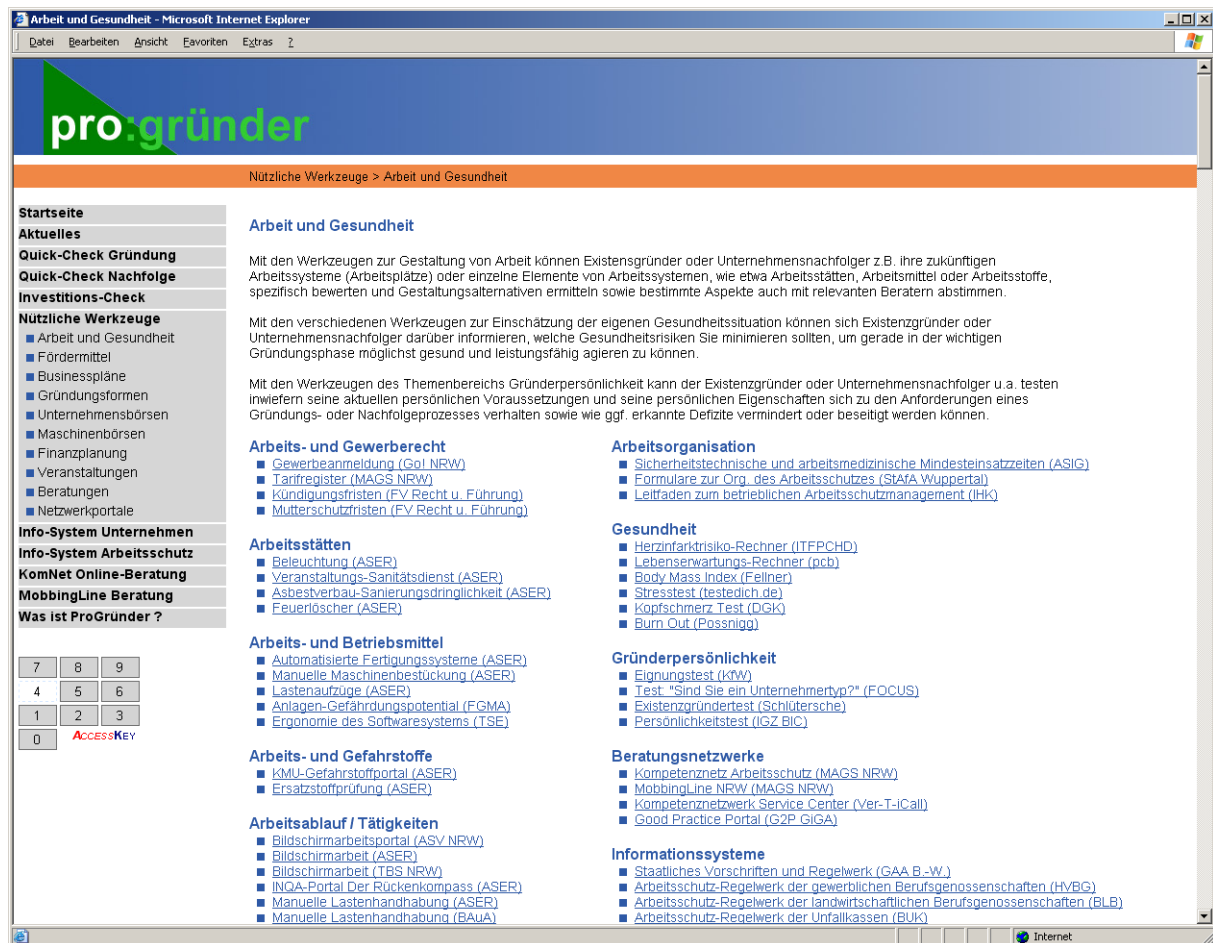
Arbeit und Gesundheit - Microsoft Internet Explorer

Datei Bearbeiten Ansicht Favoriten Extras ?

pro:gründer

Nützliche Werkzeuge > Arbeit und Gesundheit

Startseite
Aktuelles
Quick-Check Gründung
Quick-Check Nachfolge
Investitions-Check
Nützliche Werkzeuge
Arbeit und Gesundheit
Fördermittel
Businesspläne
Gründungsformen
Unternehmensbörsen
Maschinenbörsen
Finanzplanung
Veranstaltungen
Beratungen
Netzwerkportale
Info-System Unternehmen
Info-System Arbeitsschutz
KomNet Online-Beratung
MobbingLine Beratung
Was ist ProGründer ?

| 7 | 8 | 9 |
|---|---|---|
| 4 | 5 | 6 |
| 1 | 2 | 3 |
| 0 | | |

AccessKey

Arbeit und Gesundheit

Mit den Werkzeugen zur Gestaltung von Arbeit können Existensgründer oder Unternehmensnachfolger z.B. ihre zukünftigen Arbeitssysteme (Arbeitsplätze) oder einzelne Elemente von Arbeitssystemen, wie etwa Arbeitsstätten, Arbeitsmittel oder Arbeitsstoffe, spezifisch bewerten und Gestaltungsalternativen ermitteln sowie bestimmte Aspekte auch mit relevanten Beratern abstimmen.

Mit den verschiedenen Werkzeugen zur Einschätzung der eigenen Gesundheitssituation können sich Existenzgründer oder Unternehmensnachfolger darüber informieren, welche Gesundheitsrisiken Sie minimieren sollten, um gerade in der wichtigen Gründungsphase möglichst gesund und leistungsfähig agieren zu können.

Mit den Werkzeugen des Themenbereichs Gründerpersönlichkeit kann der Existenzgründer oder Unternehmensnachfolger u.a. testen inwiefern seine aktuellen persönlichen Voraussetzungen und seine persönlichen Eigenschaften sich zu den Anforderungen eines Gründungs- oder Nachfolgeprozesses verhalten sowie wie ggf. erkannte Defizite vermindert oder beseitigt werden können.

Arbeits- und Gewerberecht
Gewerbeanmeldung (GoI NRW)
Tarifregister (MAGS NRW)
Kündigungsfristen (FV Recht u. Führung)
Mutterschutzfristen (FV Recht u. Führung)

Arbeitsstätten
Beleuchtung (ASER)
Veranstaltungs-Sanitätsdienst (ASER)
Asbestverbau-Sanierungsdringlichkeit (ASER)
Feuerlöscher (ASER)

Arbeits- und Betriebsmittel
Automatisierte Fertigungssysteme (ASER)
Manuelle Maschinenbestückung (ASER)
Lastenaufzüge (ASER)
Anlagen-Gefährdungspotential (FGMA)
Ergonomie des Softwaresystems (TSE)

Arbeits- und Gefahrstoffe
KMU-Gefahrstoffportal (ASER)
Ersatzstoffprüfung (ASER)

Arbeitsablauf / Tätigkeiten
Bildschirmarbeitsportal (ASV NRW)
Bildschirmarbeit (ASER)
Bildschirmarbeit (TBS NRW)
INQA-Portal Der Rückenkompass (ASER)
Manuelle Lastenhandhabung (ASER)
Manuelle Lastenhandhabung (BAuA)

Arbeitsorganisation
Sicherheitstechnische und arbeitsmedizinische Mindesteinsatzzeiten (ASIG)
Formulare zur Org. des Arbeitsschutzes (StAfA Wuppertal)
Leitfaden zum betrieblichen Arbeitsschutzmanagement (IHK)

Gesundheit
Herzinfarktrisiko-Rechner (ITFPCHD)
Lebenserwartungs-Rechner (pcb)
Body Mass Index (Fellner)
Stresstest (testedich.de)
Kopfschmerz Test (DGK)
Burn Out (Possnigg)

Gründerpersönlichkeit
Eignungstest (KfW)
Test: "Sind Sie ein Unternehmertyp?" (FOCUS)
Existenzgründertest (Schlütersche)
Persönlichkeitstest (IGZ BIC)

Beratungsnetzwerke
Kompetenznetz Arbeitsschutz (MAGS NRW)
MobbingLine NRW (MAGS NRW)
Kompetenznetzwerk Service Center (Ver-T-iCall)
Good Practice Portal (G2P GiGA)

Informationssysteme
Staatliches Vorschriften und Regelwerk (GAA B.-W.)
Arbeitsschutz-Regelwerk der gewerblichen Berufsgenossenschaften (HVBG)
Arbeitsschutz-Regelwerk der landwirtschaftlichen Berufsgenossenschaften (BLB)
Arbeitsschutz-Regelwerk der Unfallkassen (BUK)

Internet